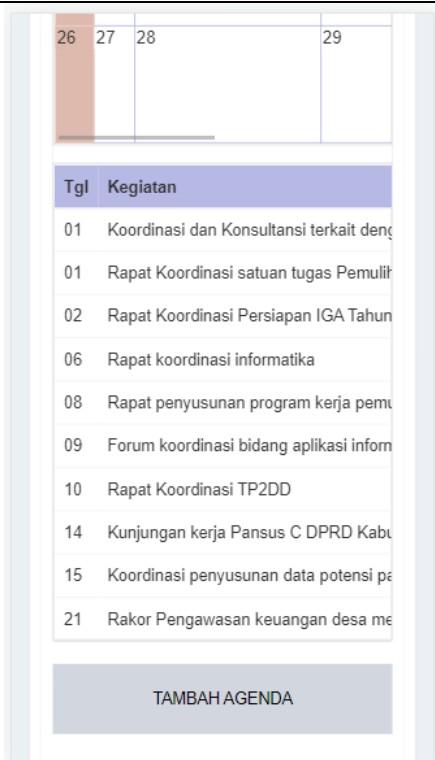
26 27 28 29

| Tgl | Kegiatan |
|---|---|
| 01 | Koordinasi dan Konsultansi terkait deng |
| 01 | Rapat Koordinasi satuan tugas Pemulih |
| 02 | Rapat Koordinasi Persiapan IGA Tahun |
| 06 | Rapat koordinasi informatika |
| 08 | Rapat penyusunan program kerja pemu |
| 09 | Forum koordinasi bidang aplikasi inform |
| 10 | Rapat Koordinasi TP2DD |
| 14 | Kunjungan kerja Pansus C DPRD Kabu |
| 15 | Koordinasi penyusunan data potensi pa |
| 21 | Rakor Pengawasan keuangan desa me |

TAMBAH AGENDA